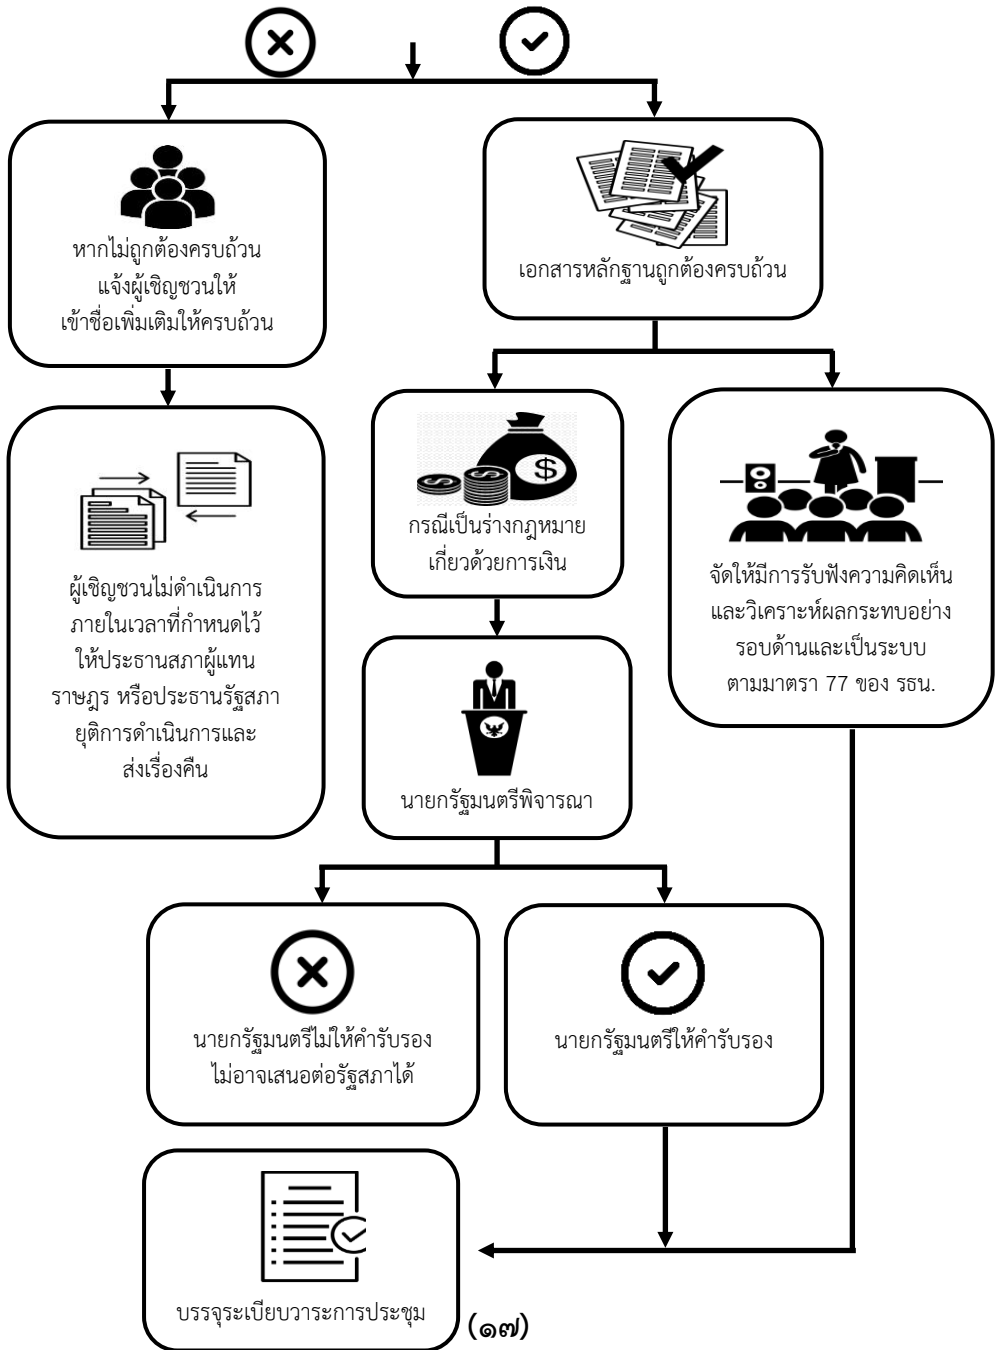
หากไม่ถูกต้องครบถ้วน แจ้งผู้เชิญชวนให้เข้าชื่อเพิ่มเติมให้ครบถ้วน

เอกสารหลักฐานถูกต้องครบถ้วน

ผู้เชิญชวนไม่ดำเนินการภายในเวลาที่กำหนดไว้ ให้ประธานสภาผู้แทนราษฎร หรือประธานรัฐสภายุติการดำเนินการและส่งเรื่องคืน

กรณีเป็นร่างกฎหมายเกี่ยวด้วยการเงิน

จัดให้มีการรับฟังความคิดเห็นและวิเคราะห์ผลกระทบอย่างรอบด้านและเป็นระบบ ตามมาตรา 77 ของ รธน.

นายกรัฐมนตรีพิจารณา

นายกรัฐมนตรีไม่ให้คำรับรอง ไม่อาจเสนอต่อรัฐสภาได้

นายกรัฐมนตรีให้คำรับรอง

บรรจุระเบียบวาระการประชุม

(๑๗)